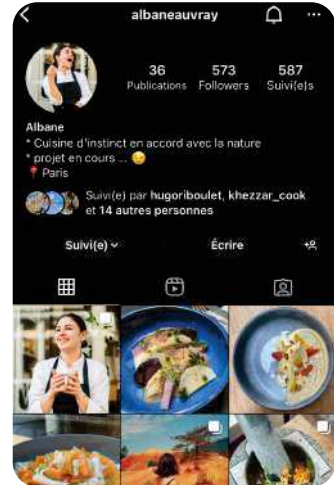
albaneauvray

36 Publications
573 Followers
587 Suivi(e)s

Albane
* Cuisine d'instinct en accord avec la nature
* projet en cours ... 😉
📍 Paris

Suivi(e) par hugoriboulet, khezzar_cook et 14 autres personnes

Suivi(e)
Écrire